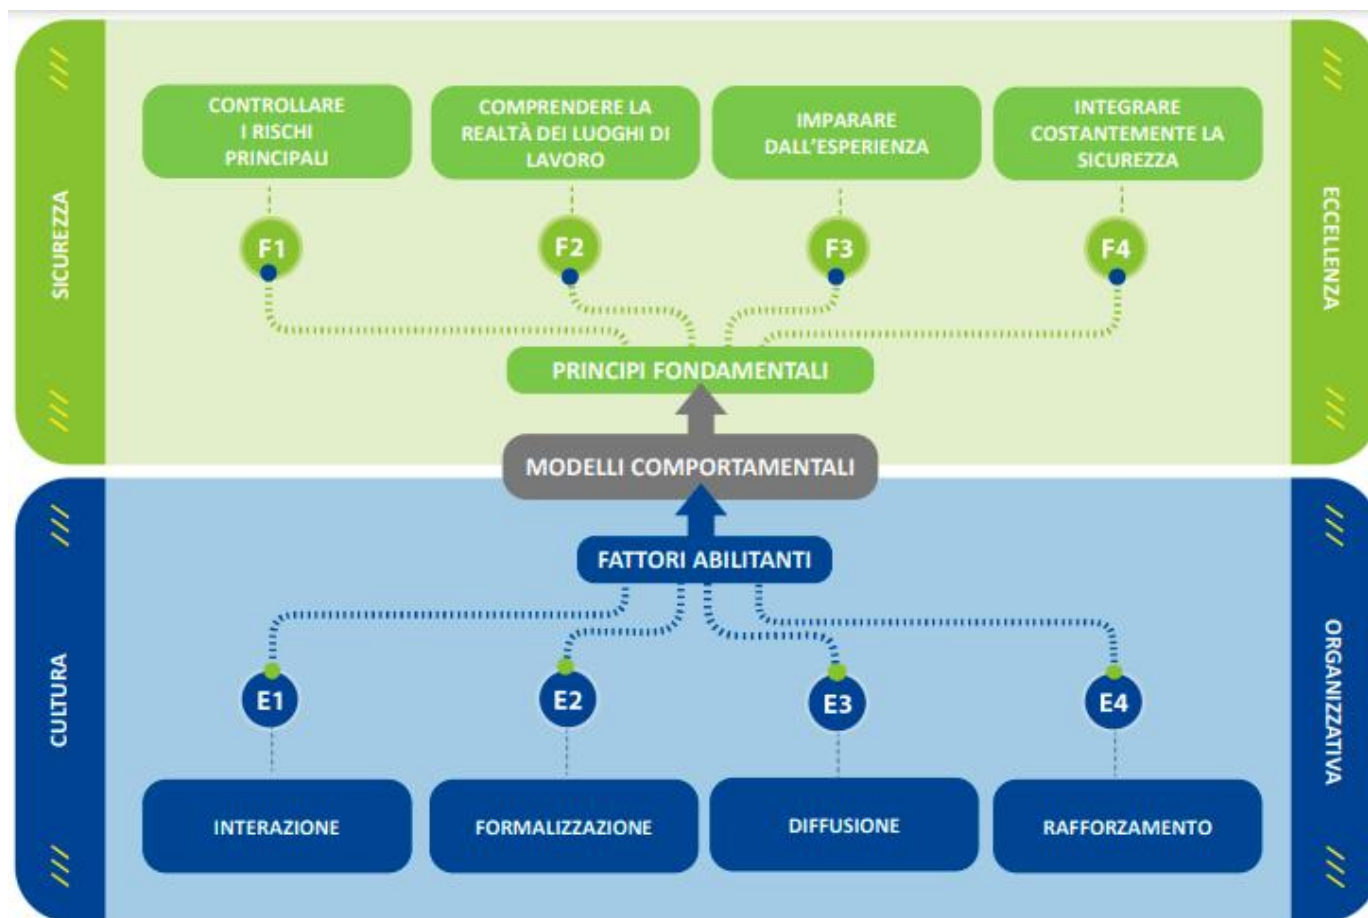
SICUREZZA

ECCELLENZA

CONTROLLARE I RISCHI PRINCIPALI

COMPRENDERE LA REALTÀ DEI LUOGHI DI LAVORO

IMPARARE DALL'ESPERIENZA

INTEGRARE COSTANTEMENTE LA SICUREZZA

F1

F2

F3

F4

PRINCIPI FONDAMENTALI

MODELLI COMPORTAMENTALI

FATTORI ABILITANTI

CULTURA

ORGANIZZATIVA

E1

E2

E3

E4

INTERAZIONE

FORMALIZZAZIONE

DIFFUSIONE

RAFFORZAMENTO